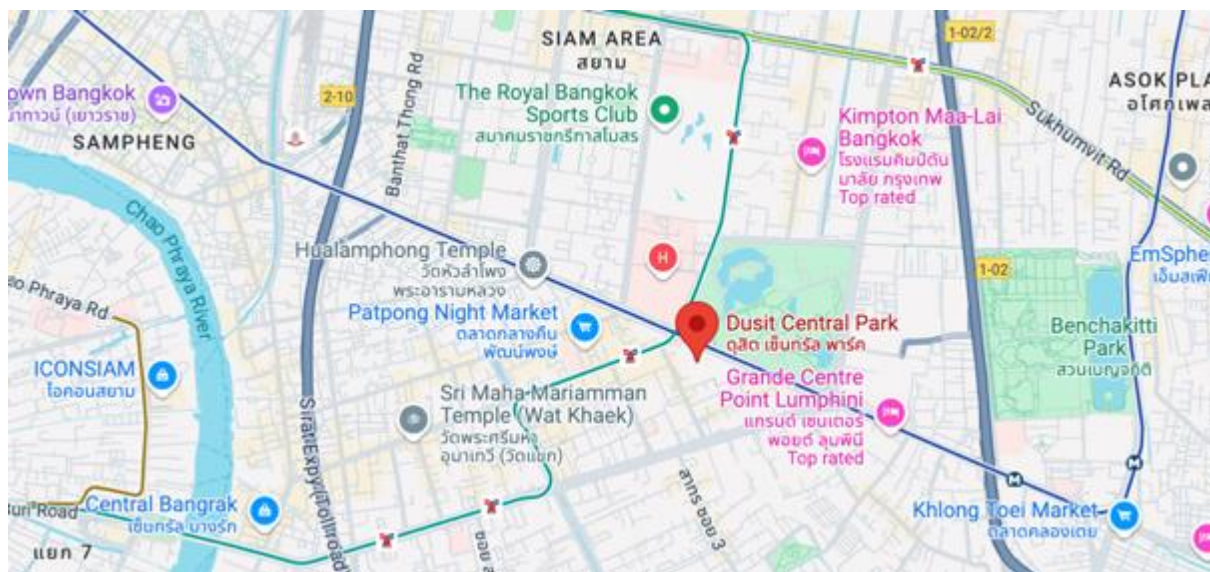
SIAM AREA
สยาม
1-02/2
ASOK PLA
อโศกเพล
own Bangkok
มทาวน์ (เยาวราช)
SAMPHENG
2-10
Banthat Thong Rd
The Royal Bangkok Sports Club
สมาคมราชกรีฑาสโมสร
Kimpton Maa-Lai Bangkok
โรงแรมคิมป์ตัน มาลัย กรุงเทพ
Top rated
Sukhumvit Rd
Chao Phraya River
Hualamphong Temple
วัดหัวลำโพง พระอารามหลวง
1-02
EmSphe
เอ็มสเฟ
ao Phraya Rd
Patpong Night Market
ตลาดกลางคืน พัฒน์พงษ์
Dusit Central Park
ดุสิต เซ็นทรัล พาร์ค
Benchakitti Park
สวนเบญจกิติ
ICONSIAM
ไอคอนสยาม
Sri Maha Mariamman Temple (Wat Khaek)
วัดพระศรีมหา อุมาเทวี (วัดแขก)
Grande Centre Point Lumphini
แกรนด์ เซนเตอร์ พอยต์ ลุมพินี
Top rated
Sirat Expy (Toll road)
สาทร ซอย 3
uri Road
Central Bangrak
เซ็นทรัล บางรัก
Khlong Toei Market
ตลาดคลองเตย
แยก 7
ซอย